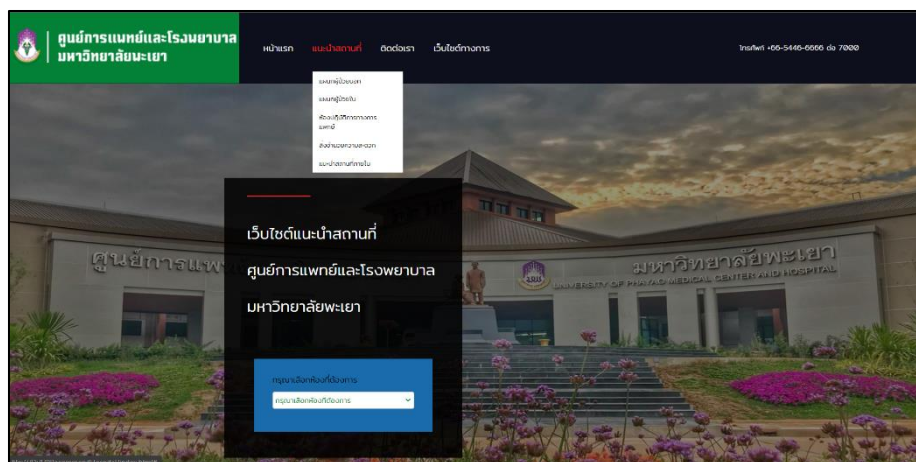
ศูนย์การแพทย์และโรงพยาบาล มหาวิทยาลัยพะเยา

หน้าแรก แนะนำสถานที่ ติดต่อเรา เว็บไซต์ทางการ

โทรศัพท์ +66-5446-6666 ต่อ 7000

แผนกผู้ป่วยนอก
แผนกผู้ป่วยใน
ห้องปฏิบัติการทางการแพทย์
สิ่งอำนวยความสะดวก
แนะนำสถานที่ภายใน

เว็บไซต์แนะนำสถานที่

ศูนย์การแพทย์และโรงพยาบาล

มหาวิทยาลัยพะเยา

ศูนย์การแพทย์ มหาวิทยาลัยพะเยา UNIVERSITY OF PHAYAO MEDICAL CENTER AND HOSPITAL

กรุณาเลือกห้องที่ต้องการ

กรุณาเลือกห้องที่ต้องการ